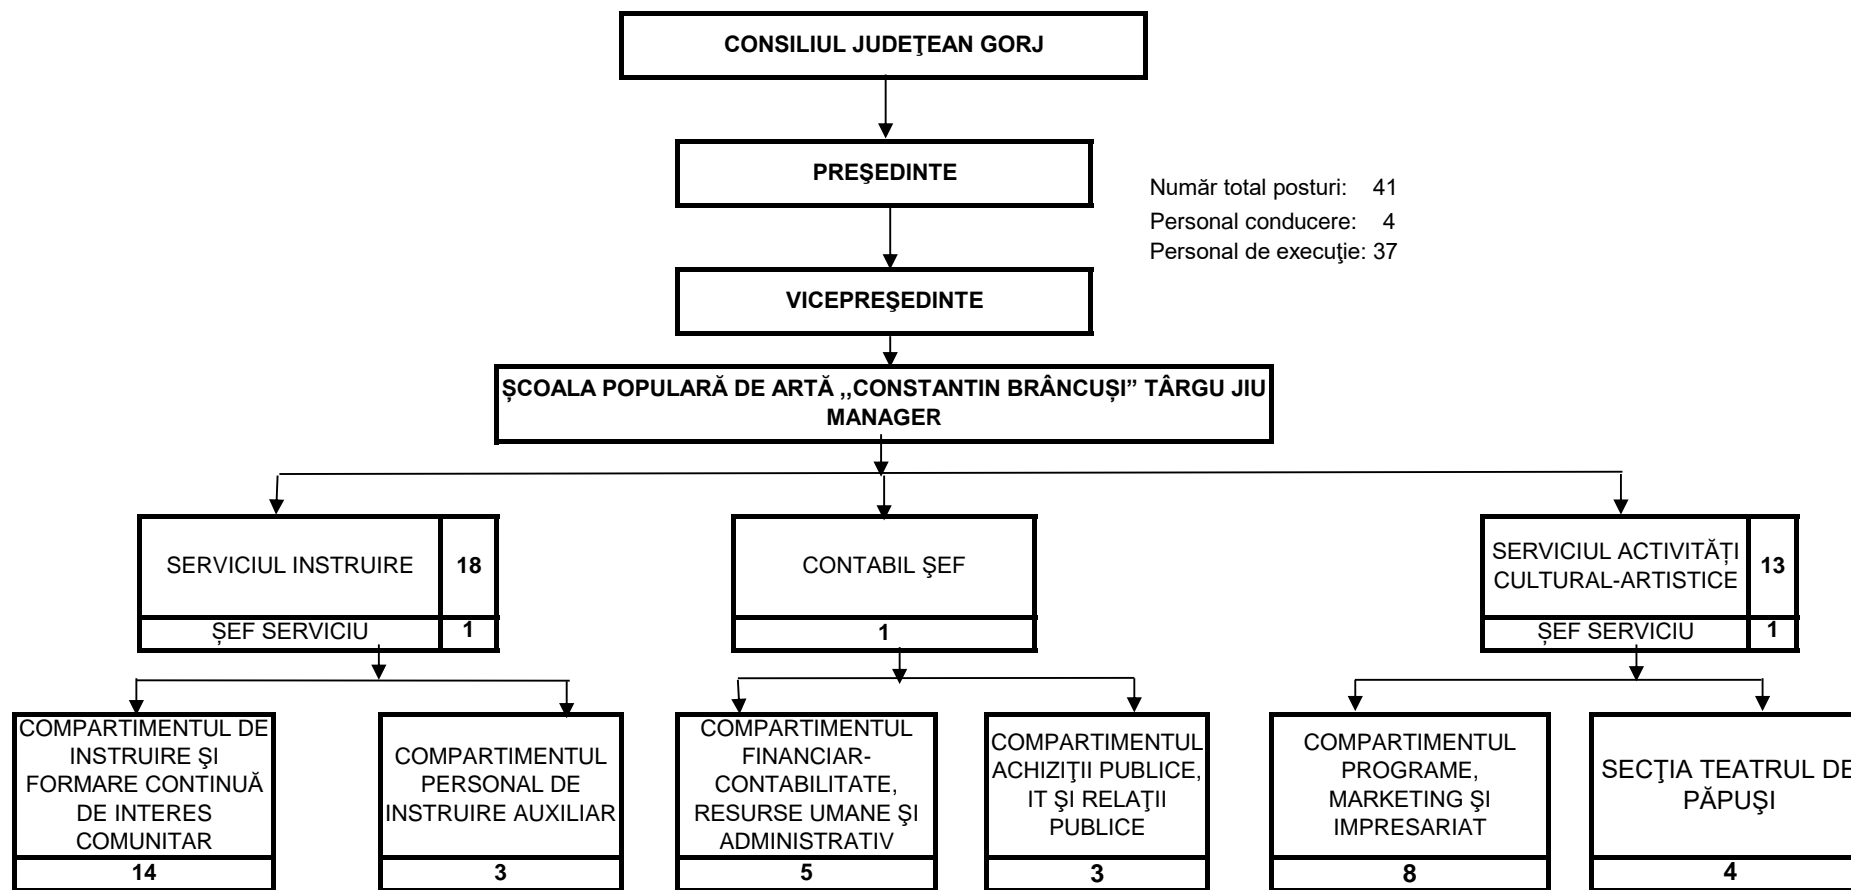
CONSILIUL JUDEŢEAN GORJ

PREŞEDINTE

Număr total posturi: 41
Personal conducere: 4
Personal de execuţie: 37

VICEPREŞEDINTE

ȘCOALA POPULARĂ DE ARTĂ ,,CONSTANTIN BRÂNCUȘI" TÂRGU JIU
MANAGER

SERVICIUL INSTRUIRE 18
ȘEF SERVICIU 1

CONTABIL ŞEF
1

SERVICIUL ACTIVITĂȚI CULTURAL-ARTISTICE 13
ȘEF SERVICIU 1

COMPARTIMENTUL DE INSTRUIRE ŞI FORMARE CONTINUĂ DE INTERES COMUNITAR
14

COMPARTIMENTUL PERSONAL DE INSTRUIRE AUXILIAR
3

COMPARTIMENTUL FINANCIAR-CONTABILITATE, RESURSE UMANE ŞI ADMINISTRATIV
5

COMPARTIMENTUL ACHIZIŢII PUBLICE, IT ŞI RELAŢII PUBLICE
3

COMPARTIMENTUL PROGRAME, MARKETING ŞI IMPRESARIAT
8

SECŢIA TEATRUL DE PĂPUŞI
4